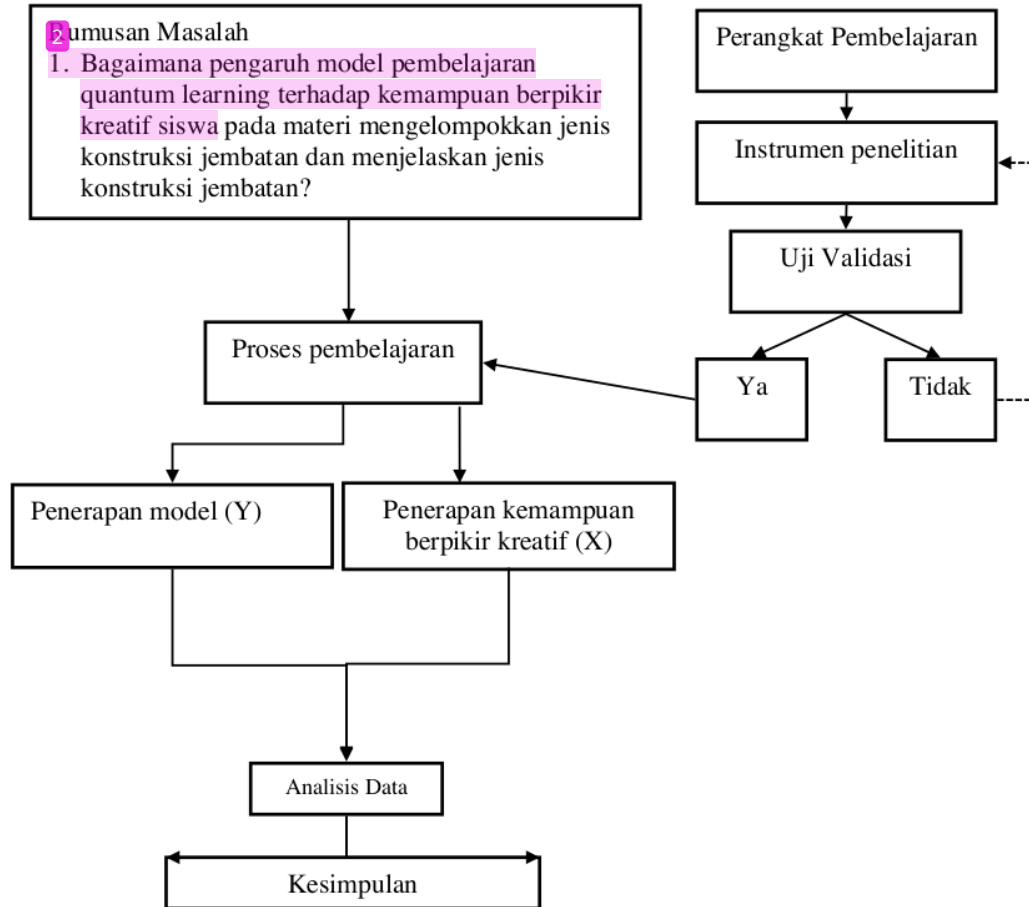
2umusan Masalah
1. Bagaimana pengaruh model pembelajaran quantum learning terhadap kemampuan berpikir kreatif siswa pada materi mengelompokkan jenis konstruksi jembatan dan menjelaskan jenis konstruksi jembatan?

Perangkat Pembelajaran

Instrumen penelitian

Uji Validasi

Proses pembelajaran

Ya

Tidak

Penerapan model (Y)

Penerapan kemampuan berpikir kreatif (X)

Analisis Data

Kesimpulan